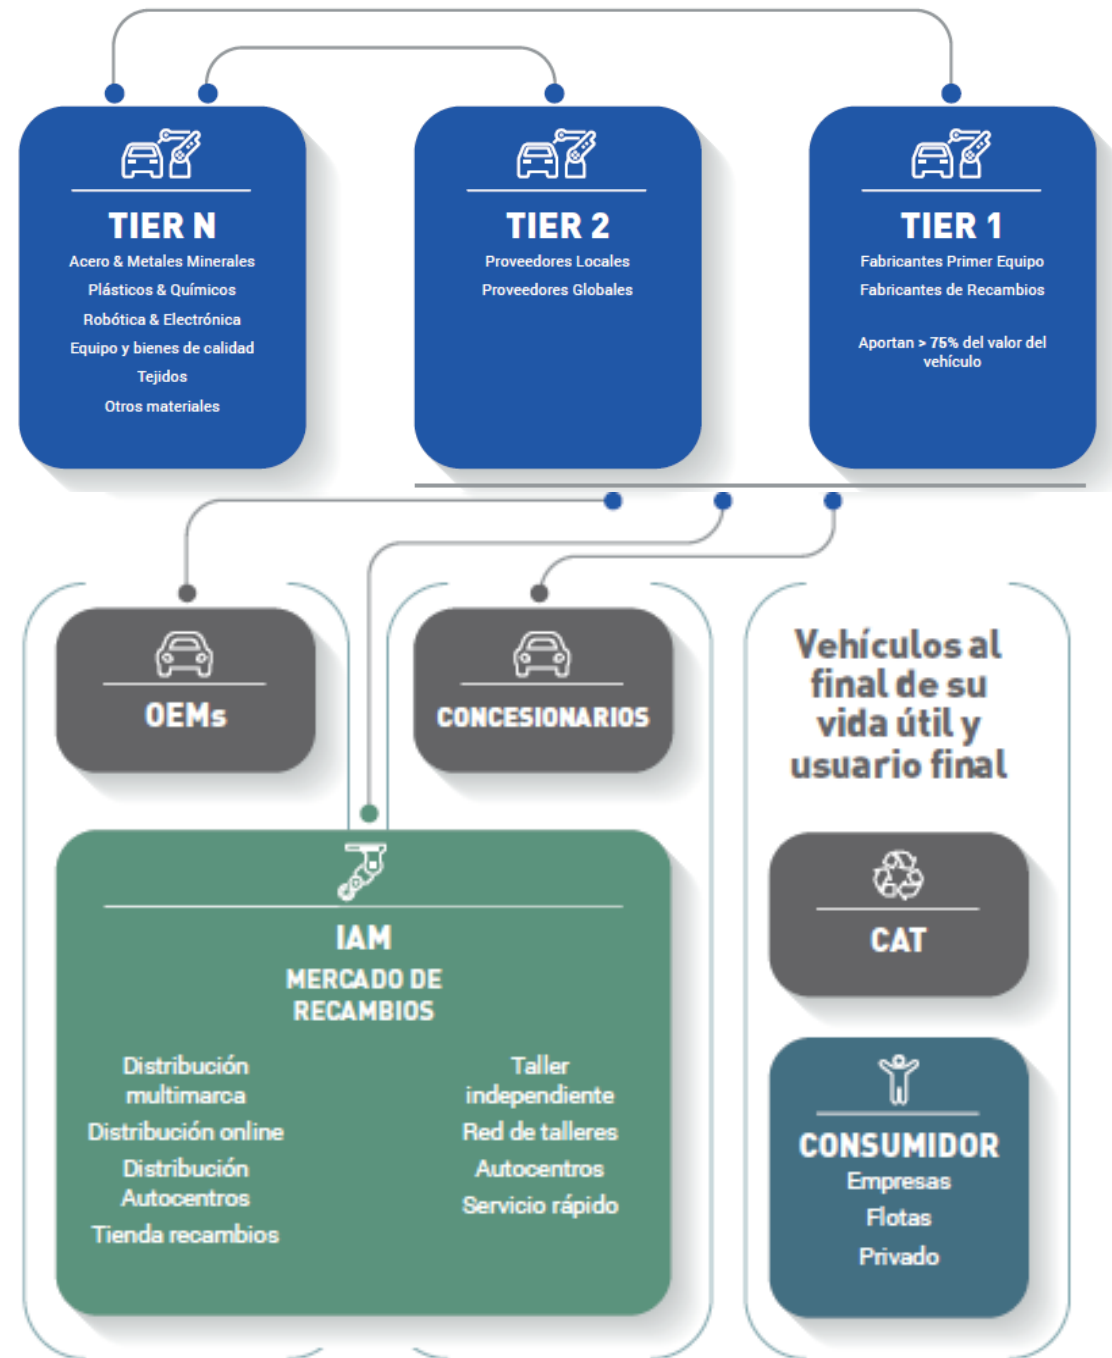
TIER N
Acero & Metales Minerales
Plásticos & Químicos
Robótica & Electrónica
Equipo y bienes de calidad
Tejidos
Otros materiales

TIER 2
Proveedores Locales
Proveedores Globales

TIER 1
Fabricantes Primer Equipo
Fabricantes de Recambios

Aportan > 75% del valor del vehículo

OEMs

CONCESIONARIOS

Vehículos al final de su vida útil y usuario final

IAM
MERCADO DE RECAMBIOS

Distribución multimarca
Distribución online
Distribución Autocentros
Tienda recambios

Taller independiente
Red de talleres
Autocentros
Servicio rápido

CAT

CONSUMIDOR
Empresas
Flotas
Privado